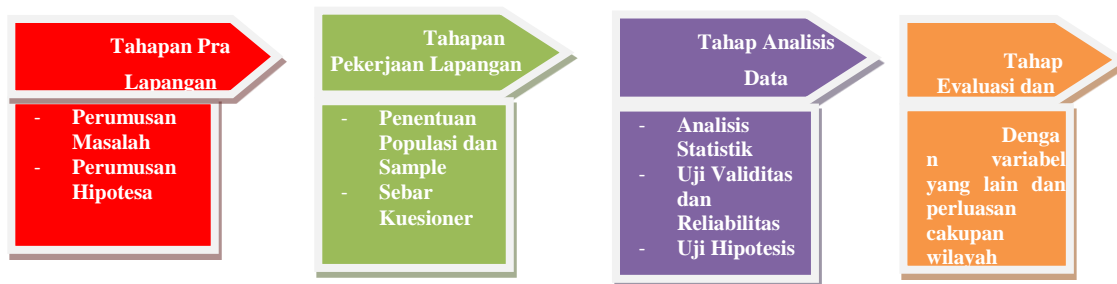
Tahapan Pra Lapangan

- Perumusan Masalah
- Perumusan Hipotesa

Tahapan Pekerjaan Lapangan

- Penentuan Populasi dan Sample
- Sebar Kuesioner

Tahap Analisis Data

- Analisis Statistik
- Uji Validitas dan Reliabilitas
- Uji Hipotesis

Tahap Evaluasi dan

Dengan variabel yang lain dan perluasan cakupan wilayah